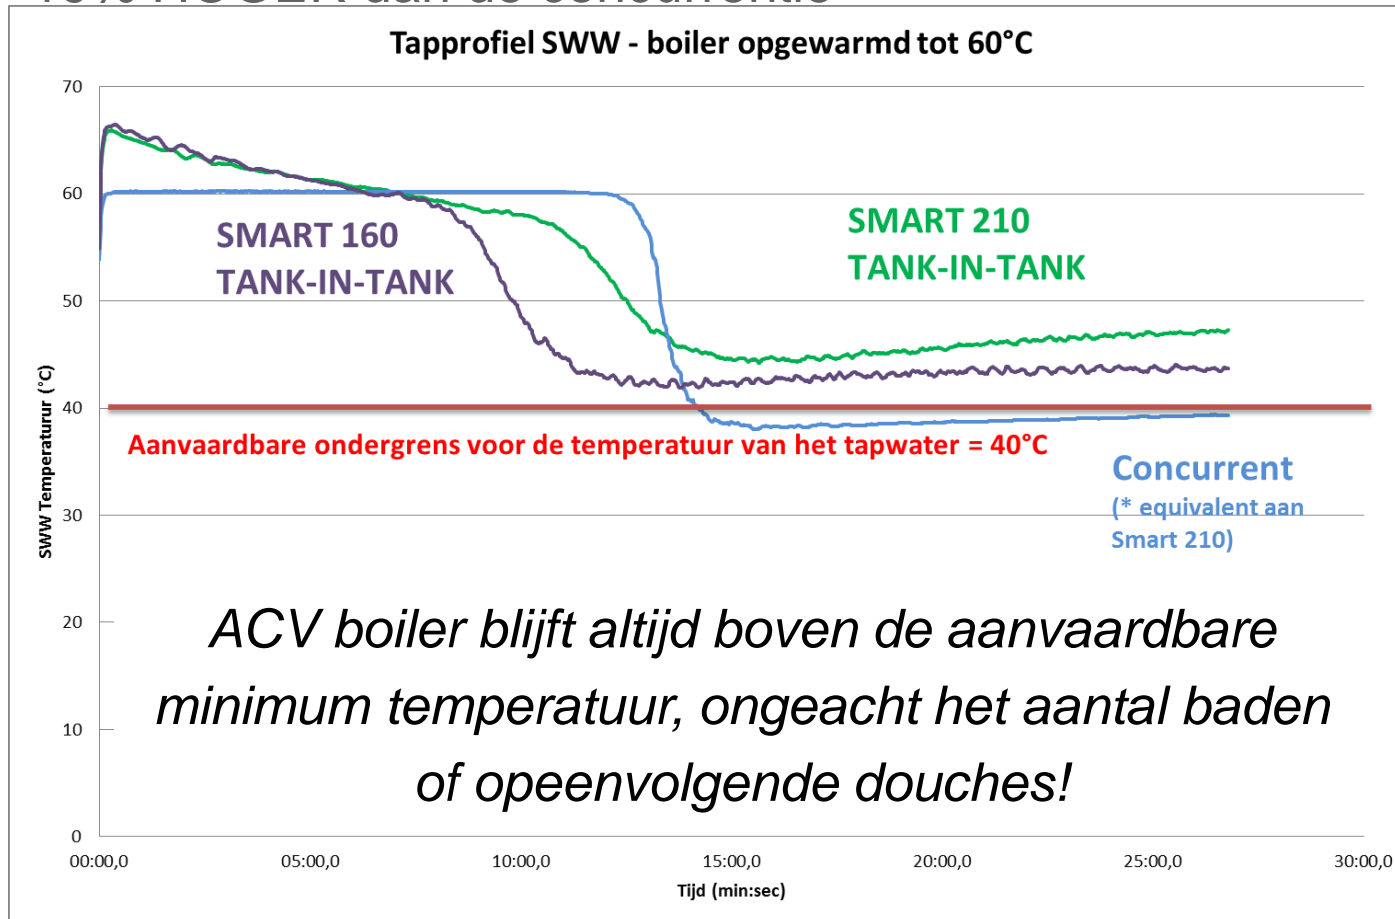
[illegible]

Tapprofiel SWW - boiler opgewarmd tot 60°C

70
60
50
40
30
20
10
0

SWW Temperaturur (°C)

SMART 160
TANK-IN-TANK

SMART 210
TANK-IN-TANK

Aanvaardbare ondergrens voor de temperatuur van het tapwater = 40°C

Concurrent
(* equivalent aan Smart 210)

ACV boiler blijft altijd boven de aanvaardbare minimum temperatuur, ongeacht het aantal baden of opeenvolgende douches!

00:00,0
05:00,0
10:00,0
15:00,0
20:00,0
25:00,0
30:00,0

Tijd (min:sec)